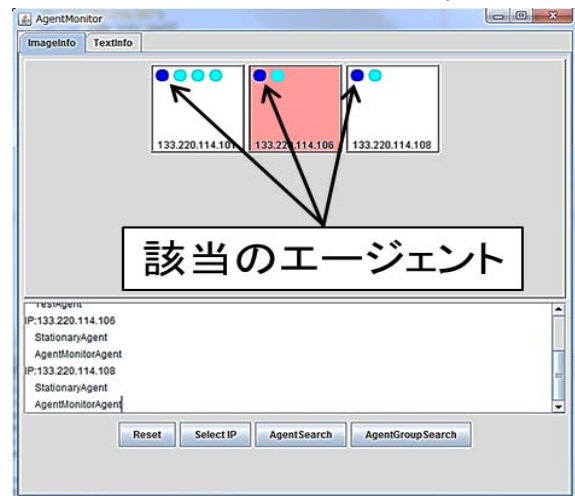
AgentMonitor

ImageInfo TextInfo

133.220.114.101

133.22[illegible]114.106

133.220.114.108

該当のエージェント

TestAgent
IP:133.220.114.106
StationaryAgent
AgentMonitorAgent
IP:133.220.114.108
StationaryAgent
AgentMonitorAgent

Reset Select IP AgentSearch AgentGroupSearch